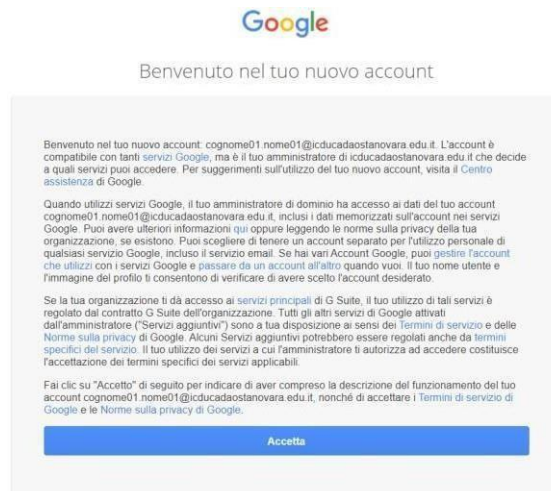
Google

Benvenuto nel tuo nuovo account

Benvenuto nel tuo nuovo account: cognome01.nome01@icducadaostanovara.edu.it. L'account è compatibile con tanti servizi Google, ma è il tuo amministratore di icducadaostanovara.edu.it che decide a quali servizi puoi accedere. Per suggerimenti sull'utilizzo del tuo nuovo account, visita il Centro assistenza di Google.

Quando utilizzi servizi Google, il tuo amministratore di dominio ha accesso ai dati del tuo account cognome01.nome01@icducadaostanovara.edu.it, inclusi i dati memorizzati sull'account nei servizi Google. Puoi avere ulteriori informazioni qui oppure leggendo le norme sulla privacy della tua organizzazione, se esistono. Puoi scegliere di tenere un account separato per l'utilizzo personale di qualsiasi servizio Google, incluso il servizio email. Se hai vari Account Google, puoi gestire l'account che utilizzi con i servizi Google e passare da un account all'altro quando vuoi. Il tuo nome utente e l'immagine del profilo ti consentono di verificare di avere scelto l'account desiderato.

Se la tua organizzazione ti dà accesso ai servizi principali di G Suite, il tuo utilizzo di tali servizi è regolato dal contratto G Suite dell'organizzazione. Tutti gli altri servizi di Google attivati dall'amministratore ("Servizi aggiuntivi") sono a tua disposizione ai sensi dei Termini di servizio e delle Norme sulla privacy di Google. Alcuni Servizi aggiuntivi potrebbero essere regolati anche da termini specifici del servizio. Il tuo utilizzo dei servizi a cui l'amministratore ti autorizza ad accedere costituisce l'accettazione dei termini specifici dei servizi applicabili.

Fai clic su "Accetto" di seguito per indicare di aver compreso la descrizione del funzionamento del tuo account cognome01.nome01@icducadaostanovara.edu.it, nonché di accettare i Termini di servizio di Google e le Norme sulla privacy di Google.

Accetta